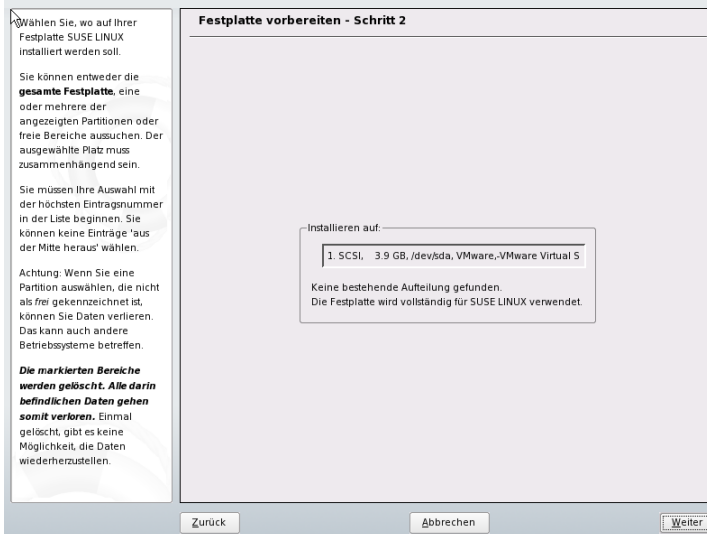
Wählen Sie, wo auf Ihrer Festplatte SUSE LINUX installiert werden soll.

Sie können entweder die **gesamte Festplatte**, eine oder mehrere der angezeigten Partitionen oder freie Bereiche aussuchen. Der ausgewählte Platz muss zusammenhängend sein.

Sie müssen Ihre Auswahl mit der höchsten Eintragsnummer in der Liste beginnen. Sie können keine Einträge 'aus der Mitte heraus' wählen.

Achtung: Wenn Sie eine Partition auswählen, die nicht als *frei* gekennzeichnet ist, können Sie Daten verlieren. Das kann auch andere Betriebssysteme betreffen.

***Die markierten Bereiche werden gelöscht. Alle darin befindlichen Daten gehen somit verloren.*** Einmal gelöscht, gibt es keine Möglichkeit, die Daten wiederherzustellen.

Festplatte vorbereiten - Schritt 2

Installieren auf:

1. SCSI, 3.9 GB, /dev/sda, VMware,-VMware Virtual S

Keine bestehende Aufteilung gefunden.
Die Festplatte wird vollständig für SUSE LINUX verwendet.

Zurück

Abbrechen

Weiter